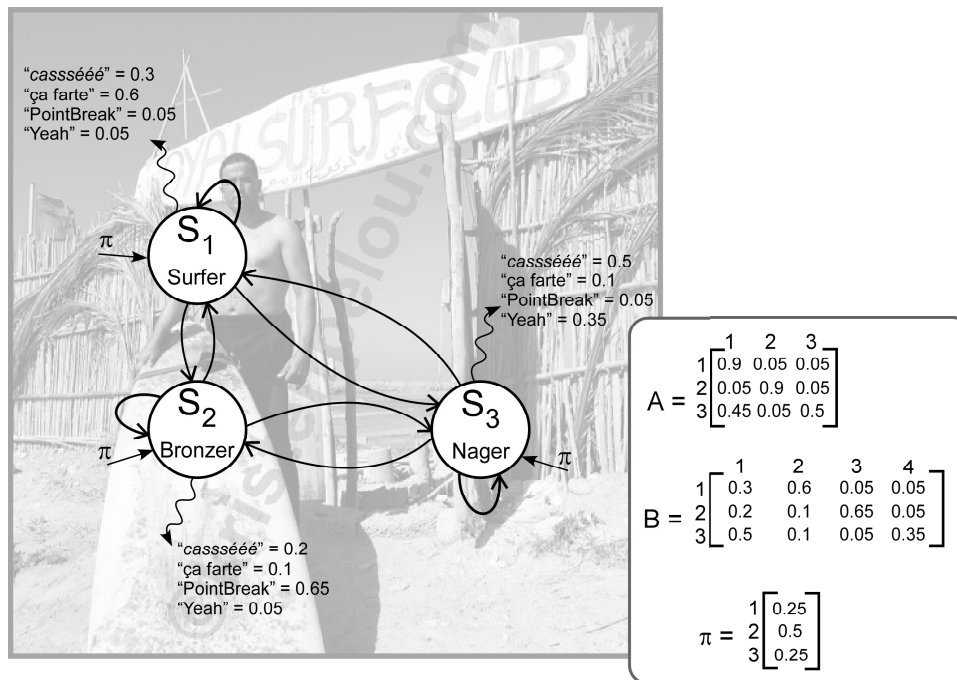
"casssééé" = 0.3
"ça farte" = 0.6
"PointBreak" = 0.05
"Yeah" = 0.05

SURF CLUB

$\pi$
$S_1$
Surfer

"casssééé" = 0.5
"ça farte" = 0.1
"PointBreak" = 0.05
"Yeah" = 0.35

$\pi$
$S_2$
Bronzer

$S_3$
Nager
$\pi$

"casssééé" = 0.2
"ça farte" = 0.1
"PointBreak" = 0.65
"Yeah" = 0.05

$A = \begin{bmatrix} 0.9 & 0.05 & 0.05 \\ 0.05 & 0.9 & 0.05 \\ 0.45 & 0.05 & 0.5 \end{bmatrix}$ (rows 1, 2, 3; columns 1, 2, 3)

$B = \begin{bmatrix} 0.3 & 0.6 & 0.05 & 0.05 \\ 0.2 & 0.1 & 0.65 & 0.05 \\ 0.5 & 0.1 & 0.05 & 0.35 \end{bmatrix}$ (rows 1, 2, 3; columns 1, 2, 3, 4)

$\pi = \begin{bmatrix} 0.25 \\ 0.5 \\ 0.25 \end{bmatrix}$ (rows 1, 2, 3)